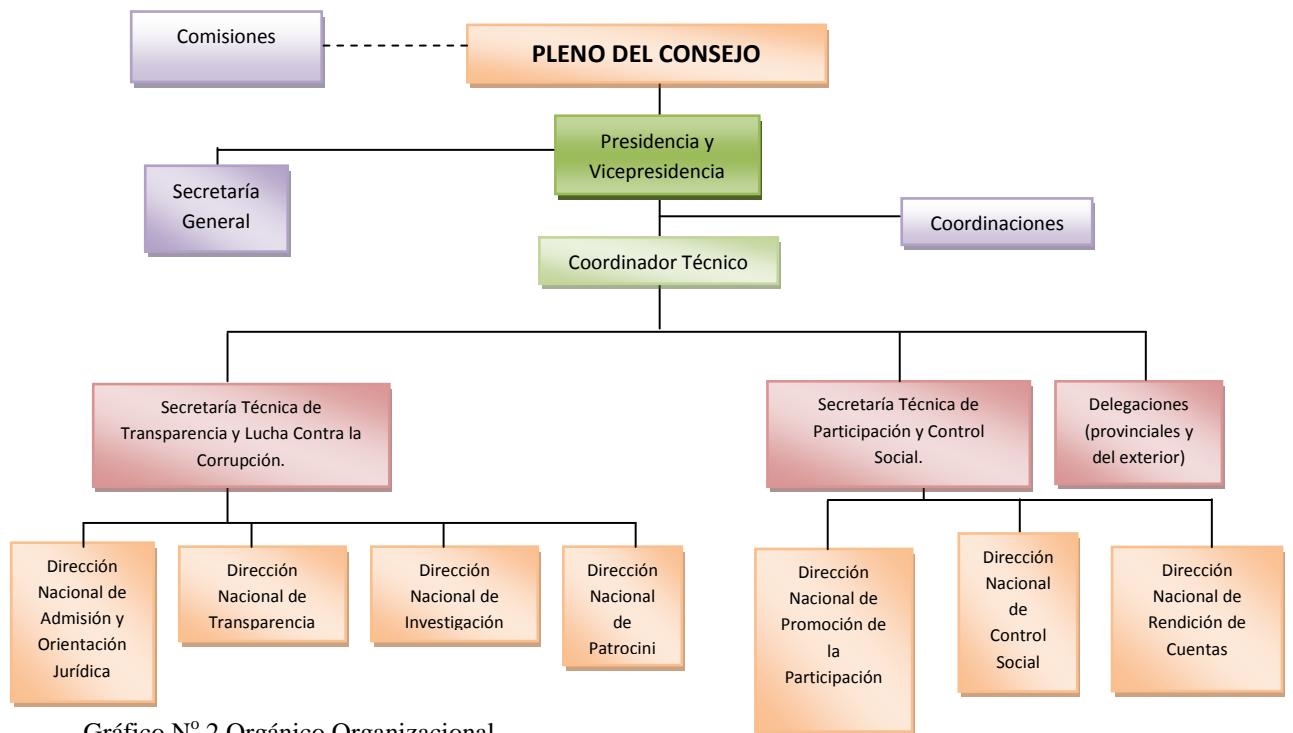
Comisiones

PLENO DEL CONSEJO

Presidencia y Vicepresidencia

Secretaría General

Coordinaciones

Coordinador Técnico

Secretaría Técnica de Transparencia y Lucha Contra la Corrupción.

Secretaría Técnica de Participación y Control Social.

Delegaciones (provinciales y del exterior)

Dirección Nacional de Admisión y Orientación Jurídica

Dirección Nacional de Transparencia

Dirección Nacional de Investigación

Dirección Nacional de Patrocini

Dirección Nacional de Promoción de la Participación

Dirección Nacional de Control Social

Dirección Nacional de Rendición de Cuentas

Gráfico N$^{o}$ 2 Orgánico Organizacional